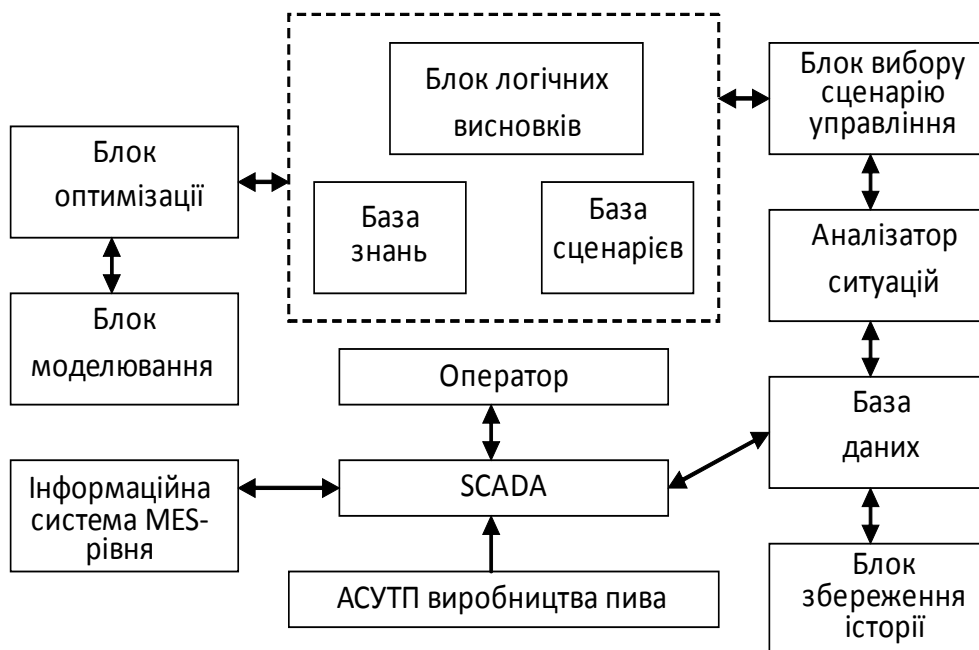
Блок логічних висновків

База знань

База сценарієв

Блок вибору сценарію управління

Блок оптимізації

Блок моделювання

Аналізатор ситуацій

Оператор

База даних

Інформаційна система MES-рівня

SCADA

Блок збереження історії

АСУТП виробництва пива